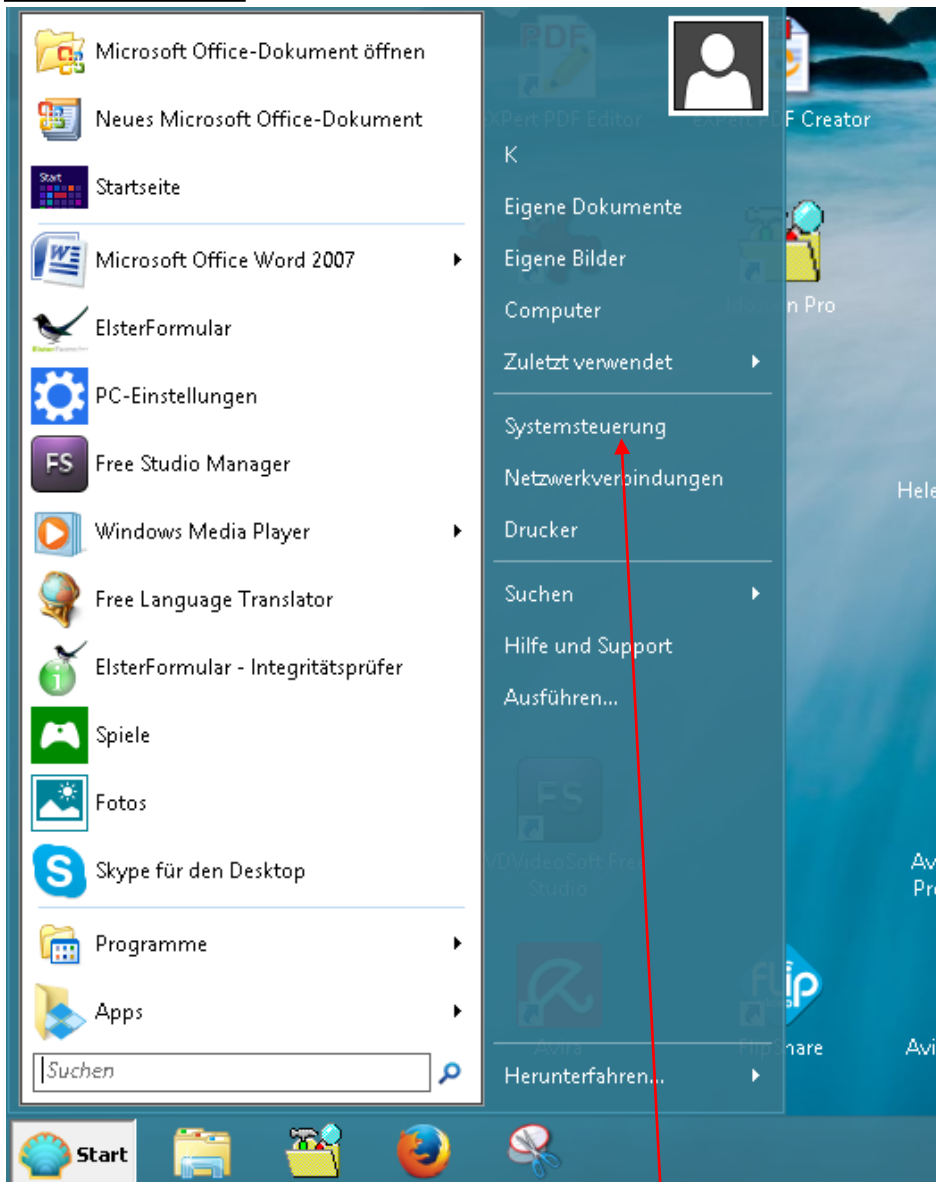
Microsoft Office-Dokument öffnen
Neues Microsoft Office-Dokument
Startseite
Microsoft Office Word 2007
ElsterFormular
PC-Einstellungen
Free Studio Manager
Windows Media Player
Free Language Translator
ElsterFormular - Integritätsprüfer
Spiele
Fotos
Skype für den Desktop
Programme
Apps
Suchen

K
Eigene Dokumente
Eigene Bilder
Computer
Zuletzt verwendet
Systemsteuerung
Netzwerkverbindungen
Drucker
Suchen
Hilfe und Support
Ausführen...
Herunterfahren...

xPert PDF Editor
eXPert PDF Creator
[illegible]n Pro
Hele
DVDVideoSoft Free Studio
Avira
FlipShare
Avi
Pr
Avi

Start